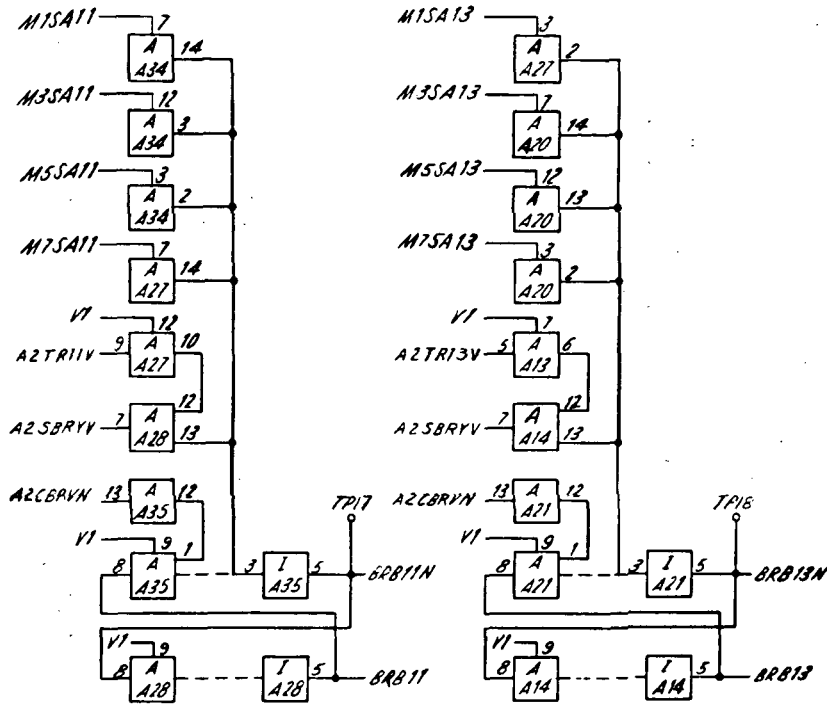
M1SA11
7
A
A34
14
M3SA11
12
A
A34
3
M5SA11
3
A
A34
2
M7SA11
7
A
A21
14
V1
12
A2TR11V
9
A
A27
10
12
A2SBRYV
7
A
A28
13
A2CBRVN
13
A
A35
12
V1
9
1
8
A
A35
3
I
A35
5
TP17
BRB11N
V1
9
8
A
A28
I
A28
5
BRB11

M1SA13
3
A
A27
2
M3SA13
7
A
A20
14
M5SA13
12
A
A20
13
M7SA13
3
A
A20
2
V1
7
A2TR13V
5
A
A13
6
12
A2SBRYV
7
A
A14
13
A2CBRVN
13
A
A21
12
V1
9
1
8
A
A21
3
I
A21
5
TP18
BRB13N
V1
9
8
A
A14
I
A14
5
BRB13